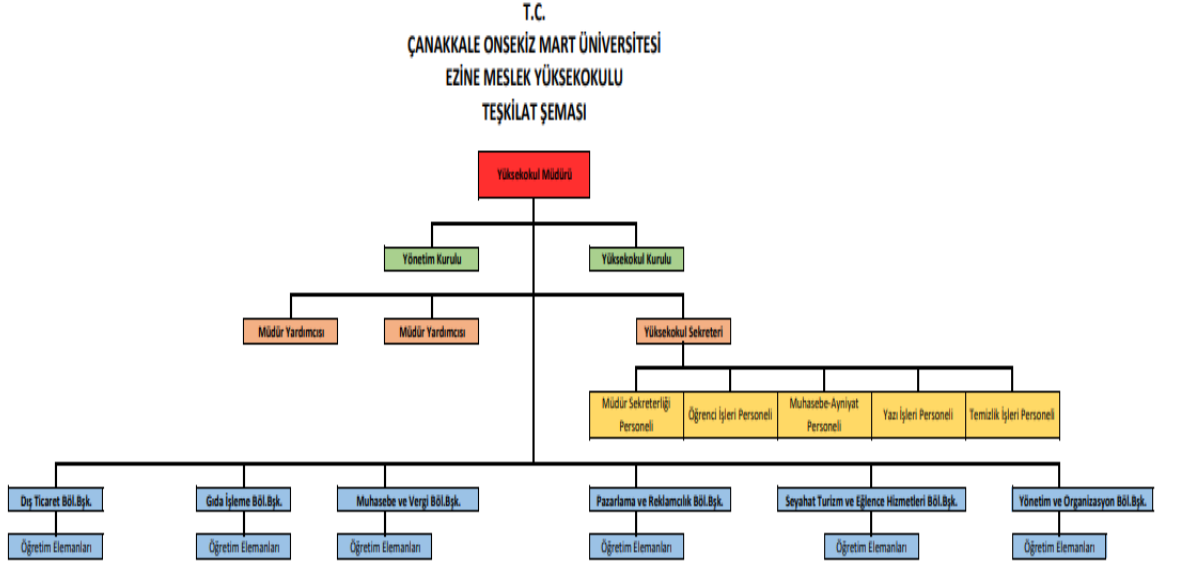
T.C.
ÇANAKKALE ONSEKİZ MART ÜNİVERSİTESİ
EZİNE MESLEK YÜKSEKOKULU
TEŞKİLAT ŞEMASI

Yüksekokul Müdürü

Yönetim Kurulu

Yüksekokul Kurulu

Müdür Yardımcısı

Müdür Yardımcısı

Yüksekokul Sekreteri

Müdür Sekreterliği Personeli

Öğrenci İşleri Personeli

Muhasebe-Ayniyat Personeli

Yazı İşleri Personeli

Temizlik İşleri Personeli

Dış Ticaret Böl.Bşk.

Öğretim Elemanları

Gıda İşleme Böl.Bşk.

Öğretim Elemanları

Muhasebe ve Vergi Böl.Bşk.

Öğretim Elemanları

Pazarlama ve Reklamcılık Böl.Bşk.

Öğretim Elemanları

Seyahat Turizm ve Eğlence Hizmetleri Böl.Bşk.

Öğretim Elemanları

Yönetim ve Organizasyon Böl.Bşk.

Öğretim Elemanları